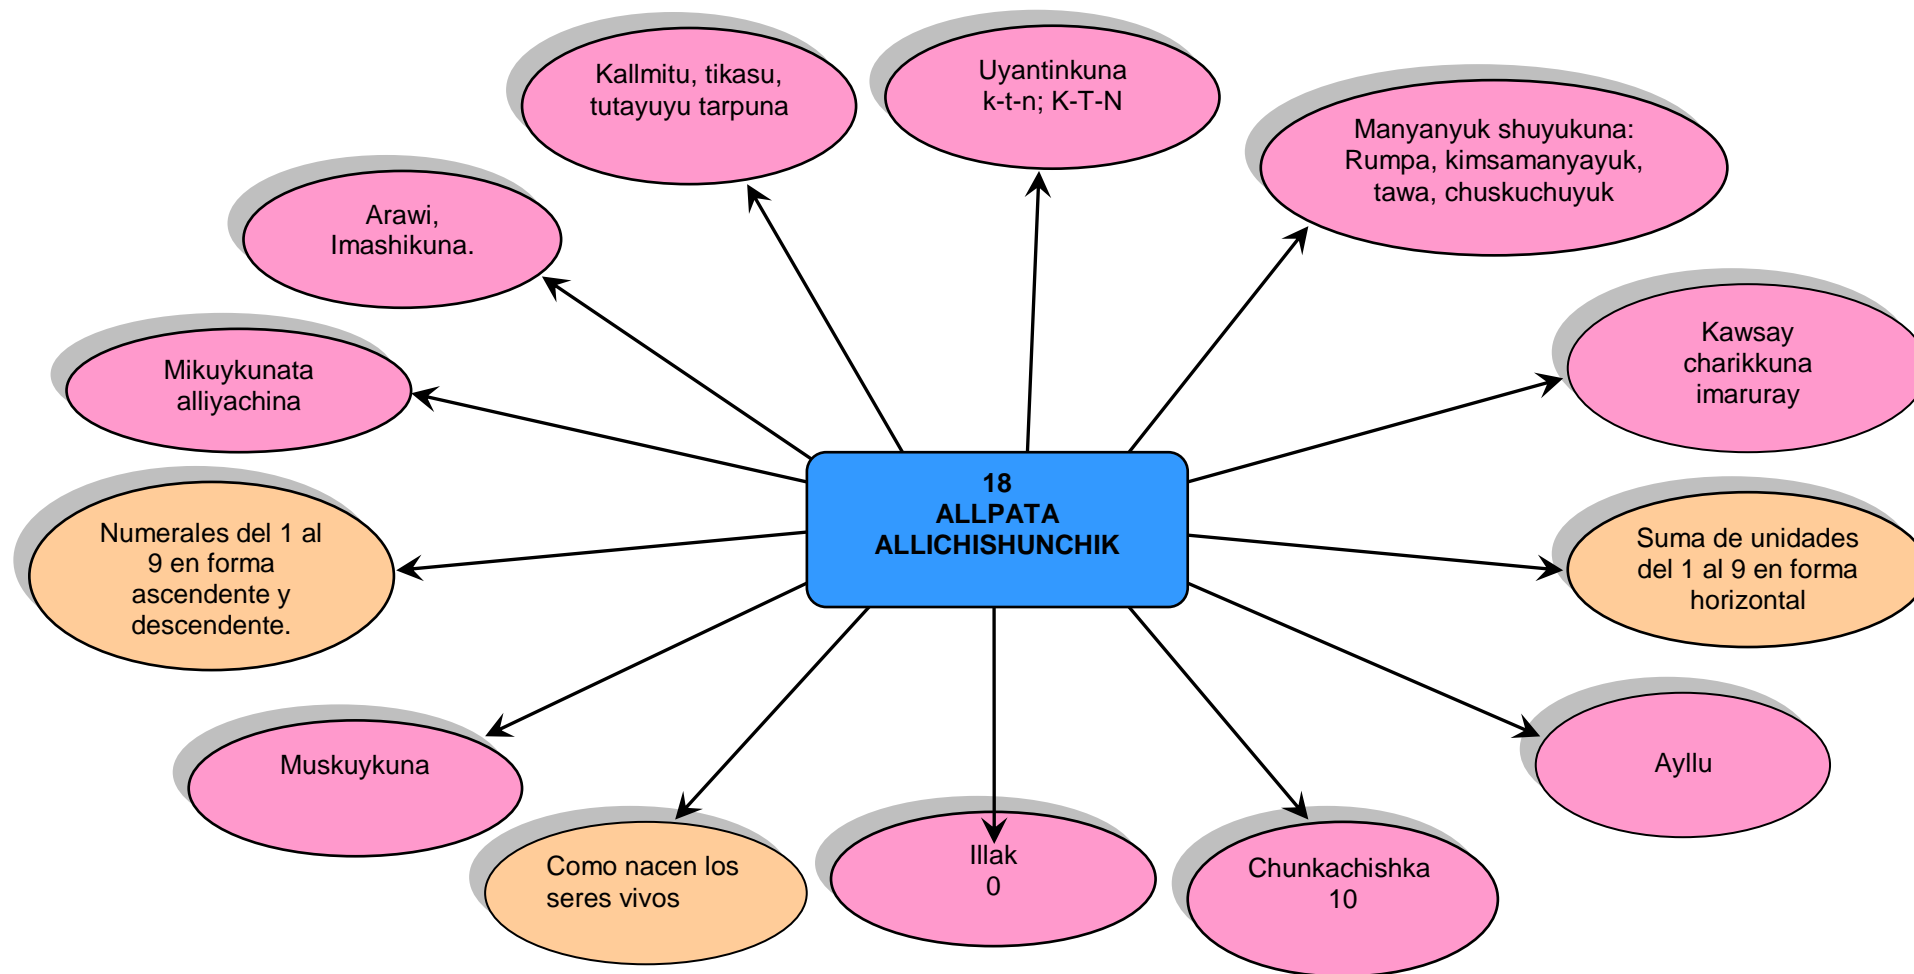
18
ALLPATA
ALLICHISHUNCHIK

Kallmitu, tikasu, tutayuyu tarpuna

Uyantinkuna
k-t-n; K-T-N

Manyanyuk shuyukuna: Rumpa, kimsamanyayuk, tawa, chuskuchuyuk

Arawi,
Imashikuna.

Kawsay charikkuna imaruray

Mikuykunata alliyachina

Numerales del 1 al 9 en forma ascendente y descendente.

Suma de unidades del 1 al 9 en forma horizontal

Muskuykuna

Ayllu

Como nacen los seres vivos

Illak
0

Chunkachishka
10